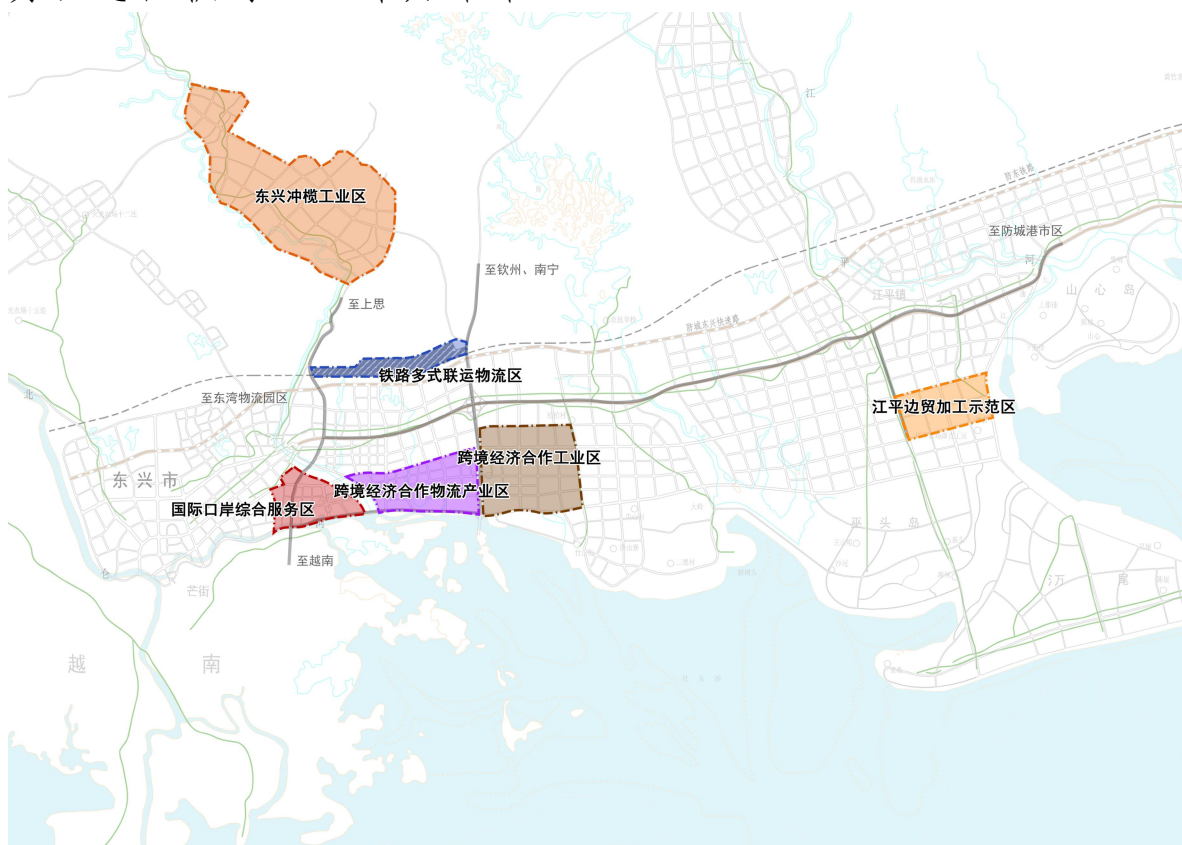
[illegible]

东兴冲榄工业区

至上思

至钦州、南宁

江

至防城港市区

河

江平镇

山心岛

铁路多式联运物流区

至东湾物流园区

江平边贸加工示范区

跨境经济合作工业区

东兴市

国际口岸综合服务区

跨境经济合作物流产业区

巫头岛

至越南

芒街

沥

尾

越

南